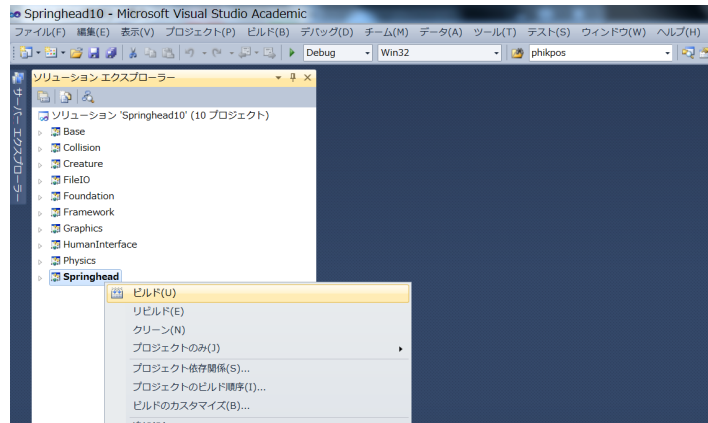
Springhead10 - Microsoft Visual Studio Academic

ファイル(F) 編集(E) 表示(V) プロジェクト(P) ビルド(B) デバッグ(D) チーム(M) データ(A) ツール(T) テスト(S) ウィンドウ(W) ヘルプ(H)

Debug Win32 phikpos

サーバー エクスプローラー

ソリューション エクスプローラー

ソリューション 'Springhead10' (10 プロジェクト)
Base
Collision
Creature
FileIO
Foundation
Framework
Graphics
HumanInterface
Physics
Springhead

ビルド(U)
リビルド(E)
クリーン(N)
プロジェクトのみ(J)
プロジェクト依存関係(S)...
プロジェクトのビルド順序(I)...
ビルドのカスタマイズ(B)...
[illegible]